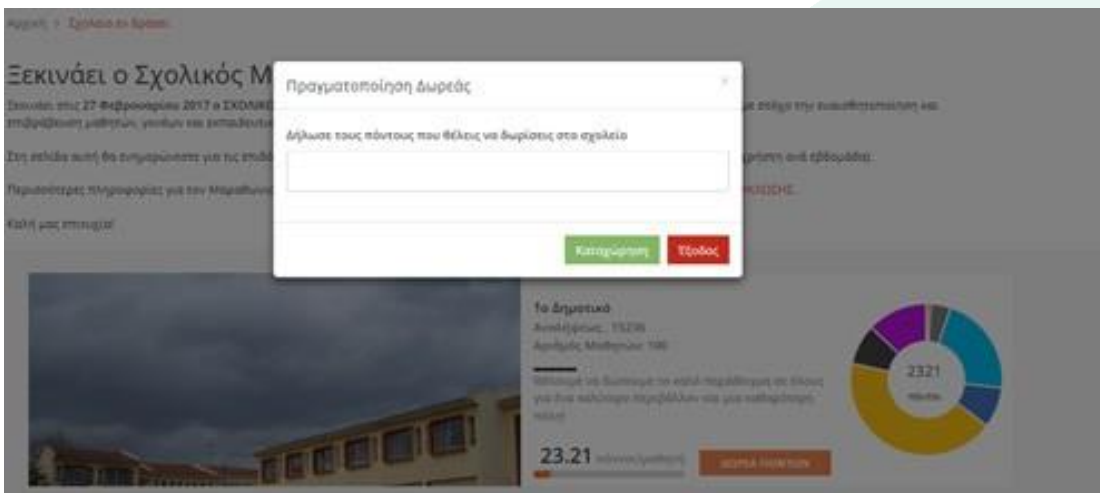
Αρχική > Σχολεία σε δράση

Ξεκινάει ο Σχολικός Μ

Ξεκινάει στις 27 Φεβρουαρίου 2017 ο ΣΧΟΛΙΚΟ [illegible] με στόχο την ευαισθητοποίηση και επιβράβευση μαθητών, γονέων και εκπαιδευτι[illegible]

Σε αυτή τη σελίδα θα ενημερώνεστε για τις επιδό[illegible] ανά εβδομάδα.

Περισσότερες πληροφορίες για τον Μαραθώνιο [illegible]

Καλή μας επιτυχία!

Πραγματοποίηση Δωρεάς

×

Δήλωσε τους πόντους που θέλεις να δωρίσεις στο σχολείο

Καταχώρηση

Έξοδος

Το Δημοτικό
Ανακυκλώσεις: 15236
Αριθμός Μαθητών: 186

Θέλουμε να δώσουμε το καλό παράδειγμα σε όλους για ένα καλύτερο περιβάλλον και μια καθαρότερη πόλη!

23.21 πόντοι/μαθητή

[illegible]

2321
πόντοι